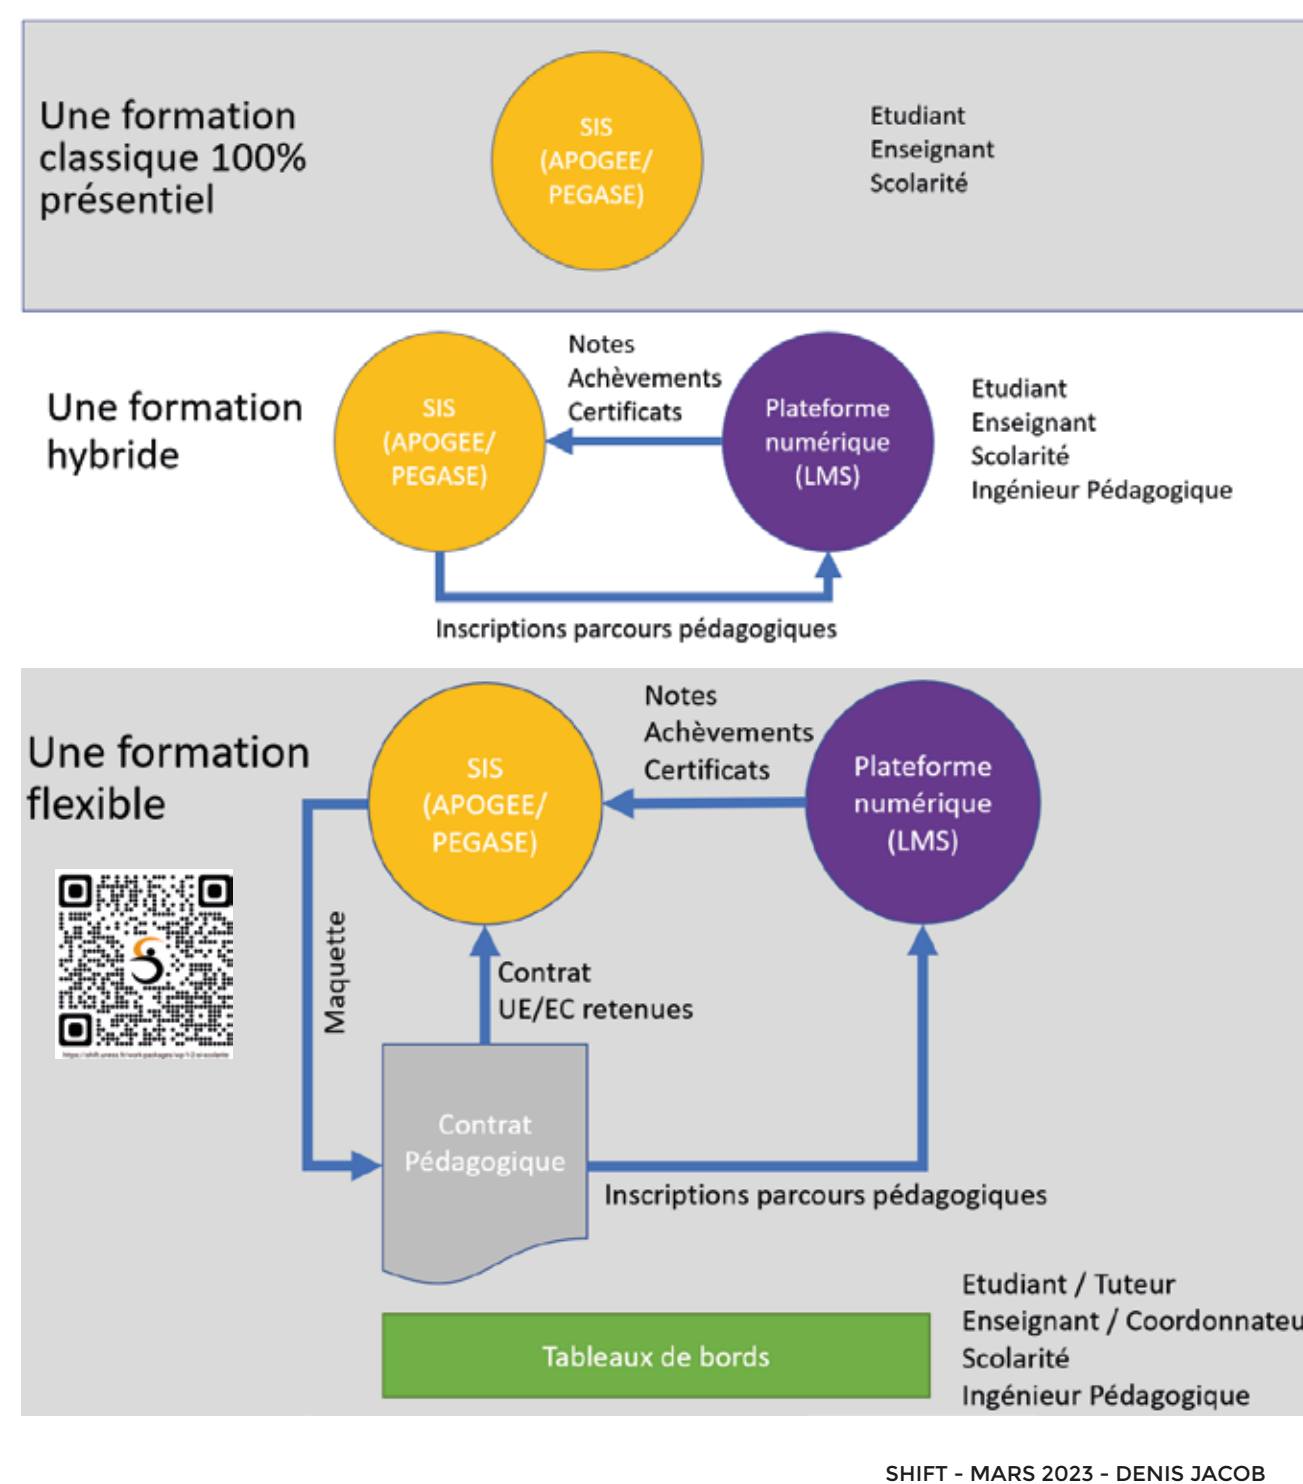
Une formation classique 100% présentiel

SIS (APOGEE/ PEGASE)

Etudiant
Enseignant
Scolarité

Une formation hybride

SIS (APOGEE/ PEGASE)

Notes
Achèvements
Certificats

Plateforme numérique (LMS)

Etudiant
Enseignant
Scolarité
Ingénieur Pédagogique

Inscriptions parcours pédagogiques

Une formation flexible

SIS (APOGEE/ PEGASE)

Notes
Achèvements
Certificats

Plateforme numérique (LMS)

Maquette

Contrat
UE/EC retenues

Contrat Pédagogique

Inscriptions parcours pédagogiques

Tableaux de bords

Etudiant / Tuteur
Enseignant / Coordonnateu
Scolarité
Ingénieur Pédagogique

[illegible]

SHIFT - MARS 2023 - DENIS JACOB